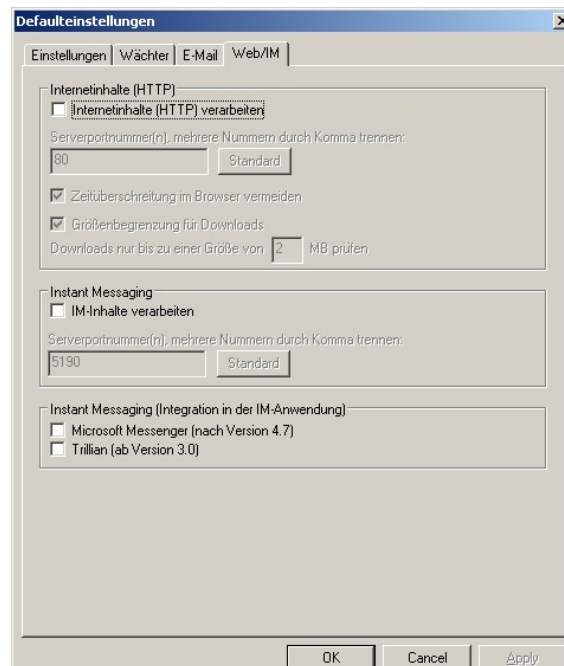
Defaulteinstellungen

Einstellungen | Wächter | E-Mail | Web/IM

Internetinhalte (HTTP)
Internetinhalte (HTTP) verarbeiten
Serverportnummer(n), mehrere Nummern durch Komma trennen:
80
Standard
Zeitüberschreitung im Browser vermeiden
Größenbegrenzung für Downloads
Downloads nur bis zu einer Größe von 2 MB prüfen

Instant Messaging
IM-Inhalte verarbeiten
Serverportnummer(n), mehrere Nummern durch Komma trennen:
5190
Standard

Instant Messaging (Integration in der IM-Anwendung)
Microsoft Messenger (nach Version 4.7)
Trillian (ab Version 3.0)

OK
Cancel
Apply